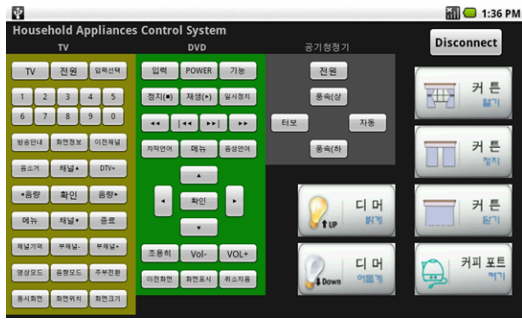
1:36 PM
Household Appliances Control System
Disconnect
TV
TV 전원 입력선택
1 2 3 4 5
6 7 8 9 0
방송안내 화면정보 이전채널
음소거 채널▲ DTV▸
◂음량 확인 음량▸
메뉴 채널▼ 종료
채널기억 부채널- 부채널+
영상모드 음향모드 주부전환
동시화면 화면위치 화면크기
DVD
입력 POWER 기능
정지(■) 재생(▸) 일시정지
◂◂ |◂◂ ▸▸| ▸▸
자막언어 메뉴 음성언어
▲
◂ 확인 ▸
▼
조용히 Vol- VOL+
이전화면 화면표시 취소지움
공기청정기
전원
풍속(상
터보 자동
풍속(하
디 머
UP 밝게
디 머
Down 어둡게
커 튼
열기
커 튼
정지
커 튼
닫기
커피 포트
켜기